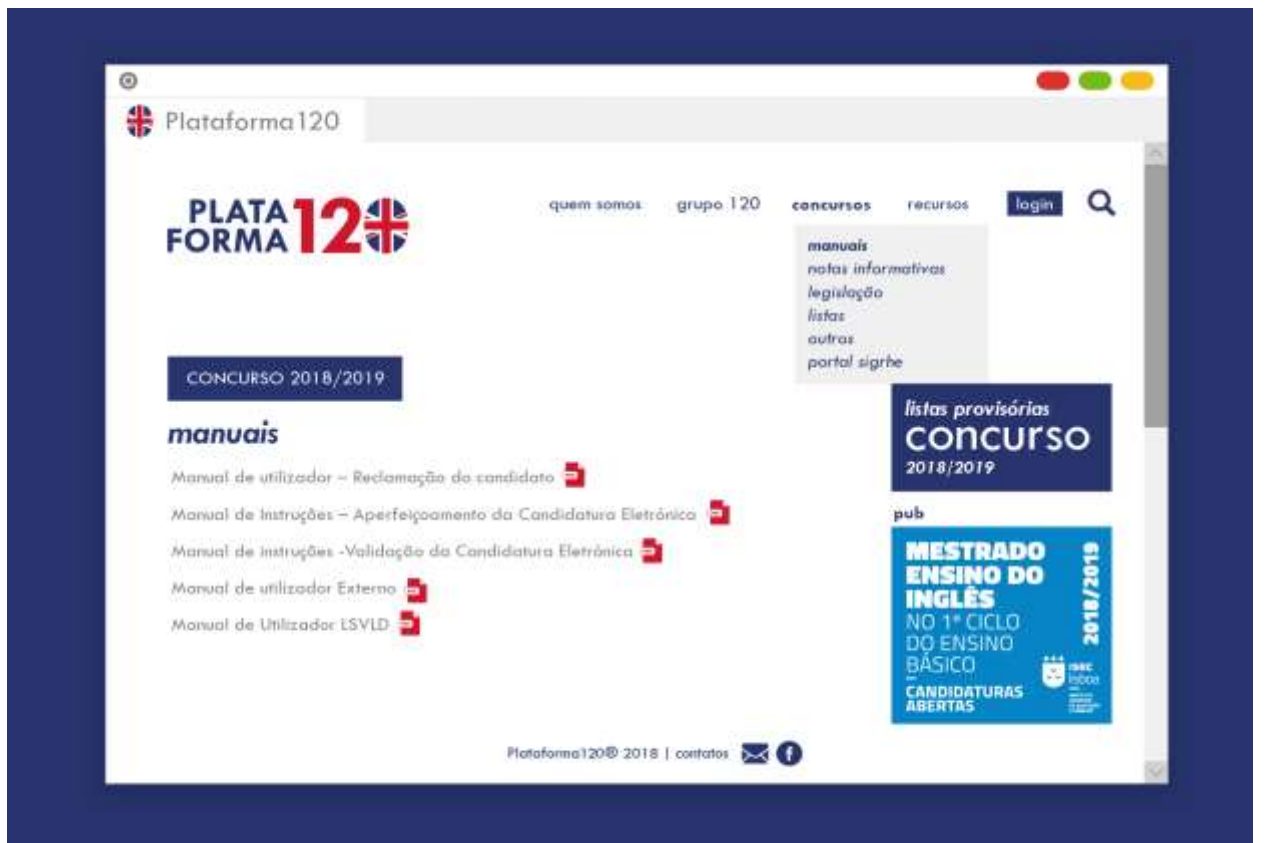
Plataforma120

PLATA FORMA 12

quem somos grupo 120 concursos recursos login

manuais
notas informativas
legislação
listas
outras
portal sigrhe

CONCURSO 2018/2019

manuais

Manual de utilizador – Reclamação do candidato

Manual de Instruções – Aperfeiçoamento da Candidatura Eletrónica

Manual de instruções -Validação da Candidatura Eletrónica

Manual de utilizador Externo

Manual de Utilizador LSVLD

listas provisórias
concurso
2018/2019

pub

MESTRADO ENSINO DO INGLÊS NO 1º CICLO DO ENSINO BÁSICO
CANDIDATURAS ABERTAS
2018/2019
ISEC lisboa

Plataforma120® 2018 | contatos